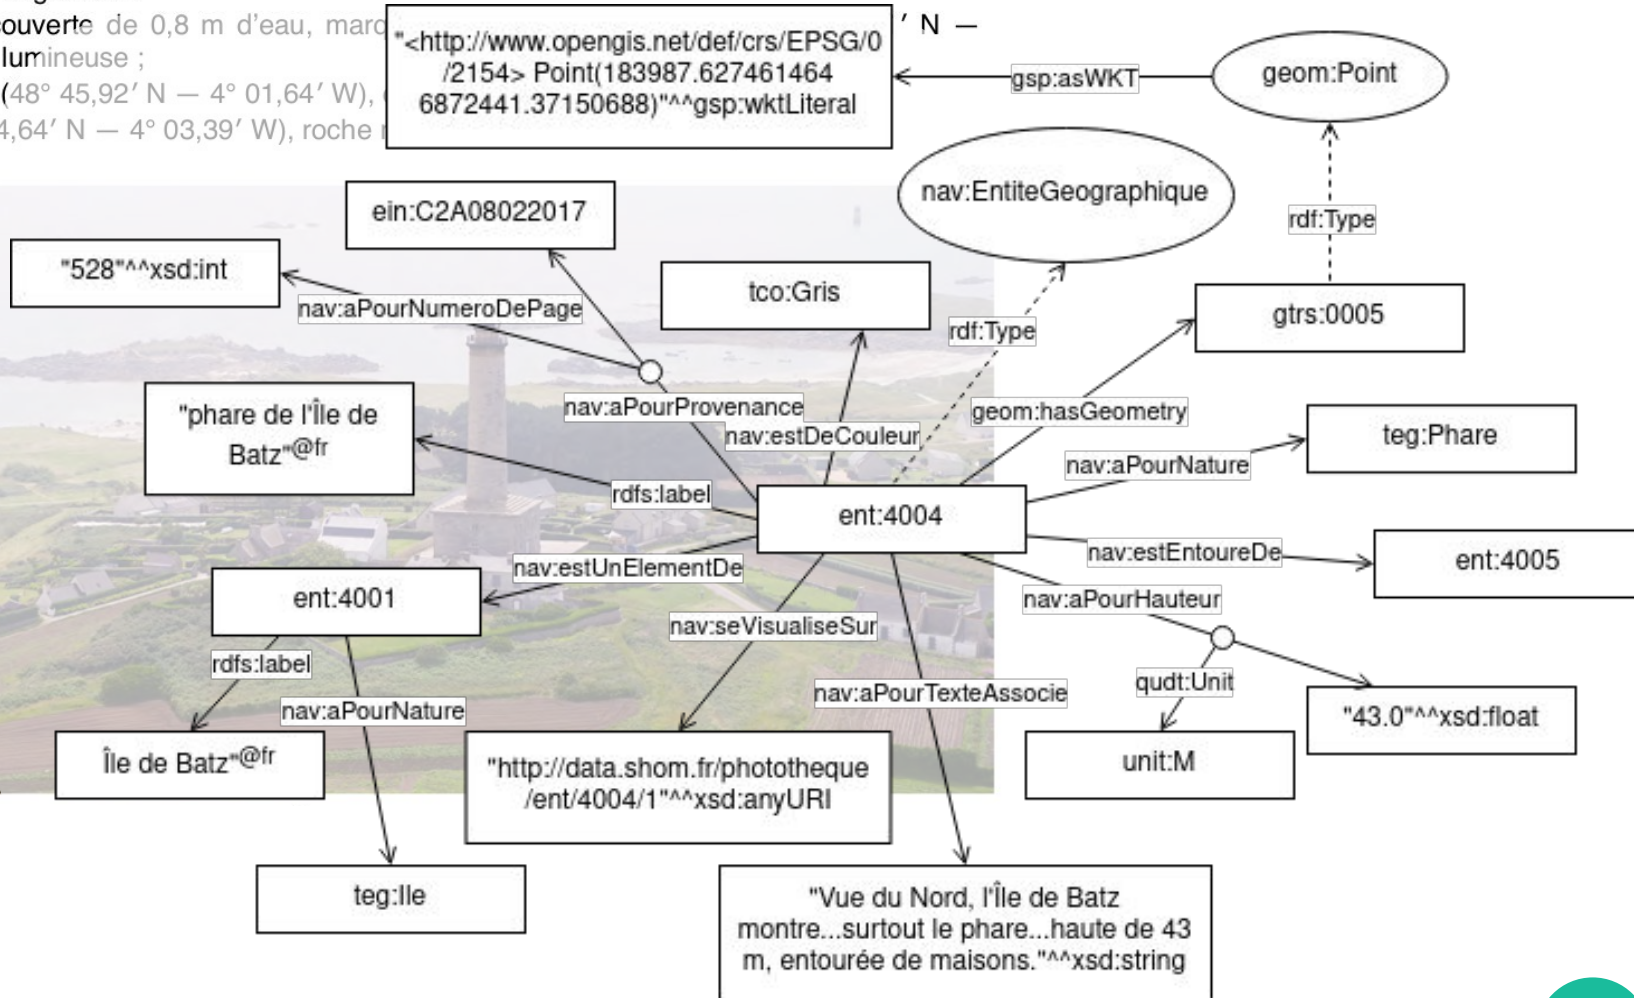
couverte de 0,8 m d'eau, marq
lumineuse ;
(48° 45,92′ N — 4° 01,64′ W),
4,64′ N — 4° 03,39′ W), roche
′ N —

"<http://www.opengis.net/def/crs/EPSG/0/2154> Point(183987.627461464 6872441.37150688)"^^gsp:wktLiteral

gsp:asWKT

geom:Point

nav:EntiteGeographique

rdf:Type

ein:C2A08022017

"528"^^xsd:int

nav:aPourNumeroDePage

tco:Gris

rdf:Type

gtrs:0005

"phare de l'Île de Batz"@fr

nav:aPourProvenance

nav:estDeCouleur

geom:hasGeometry

teg:Phare

nav:aPourNature

rdfs:label

ent:4004

nav:estEntoureDe

ent:4005

nav:estUnElementDe

ent:4001

nav:aPourHauteur

nav:seVisualiseSur

rdfs:label

qudt:Unit

nav:aPourTexteAssocie

"43.0"^^xsd:float

nav:aPourNature

Île de Batz"@fr

"http://data.shom.fr/phototheque/ent/4004/1"^^xsd:anyURI

unit:M

teg:Ile

"Vue du Nord, l'Île de Batz montre...surtout le phare...haute de 43 m, entourée de maisons."^^xsd:string